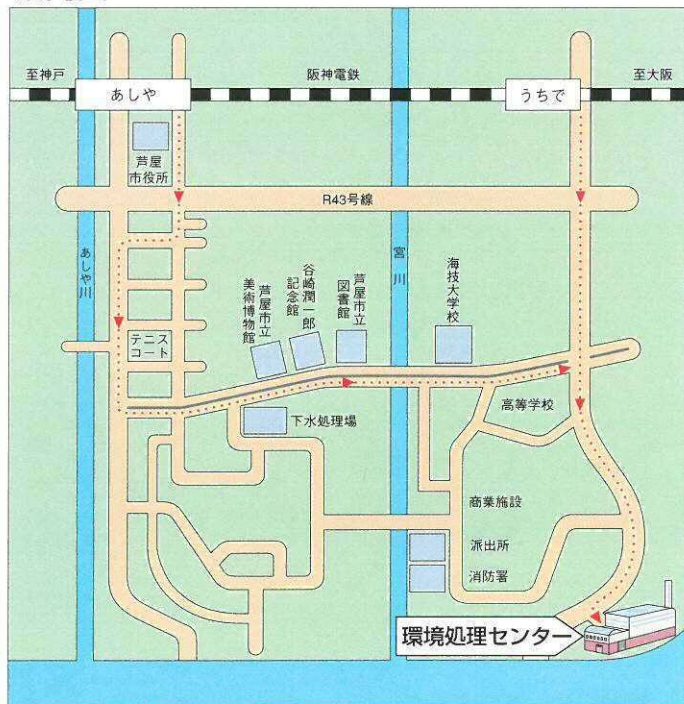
至神戸
あしや
阪神電鉄
うちで
至大阪

芦屋市役所

R43号線

あしや川

宮川

芦屋市立美術博物館
谷崎潤一郎記念館
芦屋市立図書館
海技大学校

テニスコート

高等学校

下水処理場

商業施設
派出所
消防署

環境処理センター